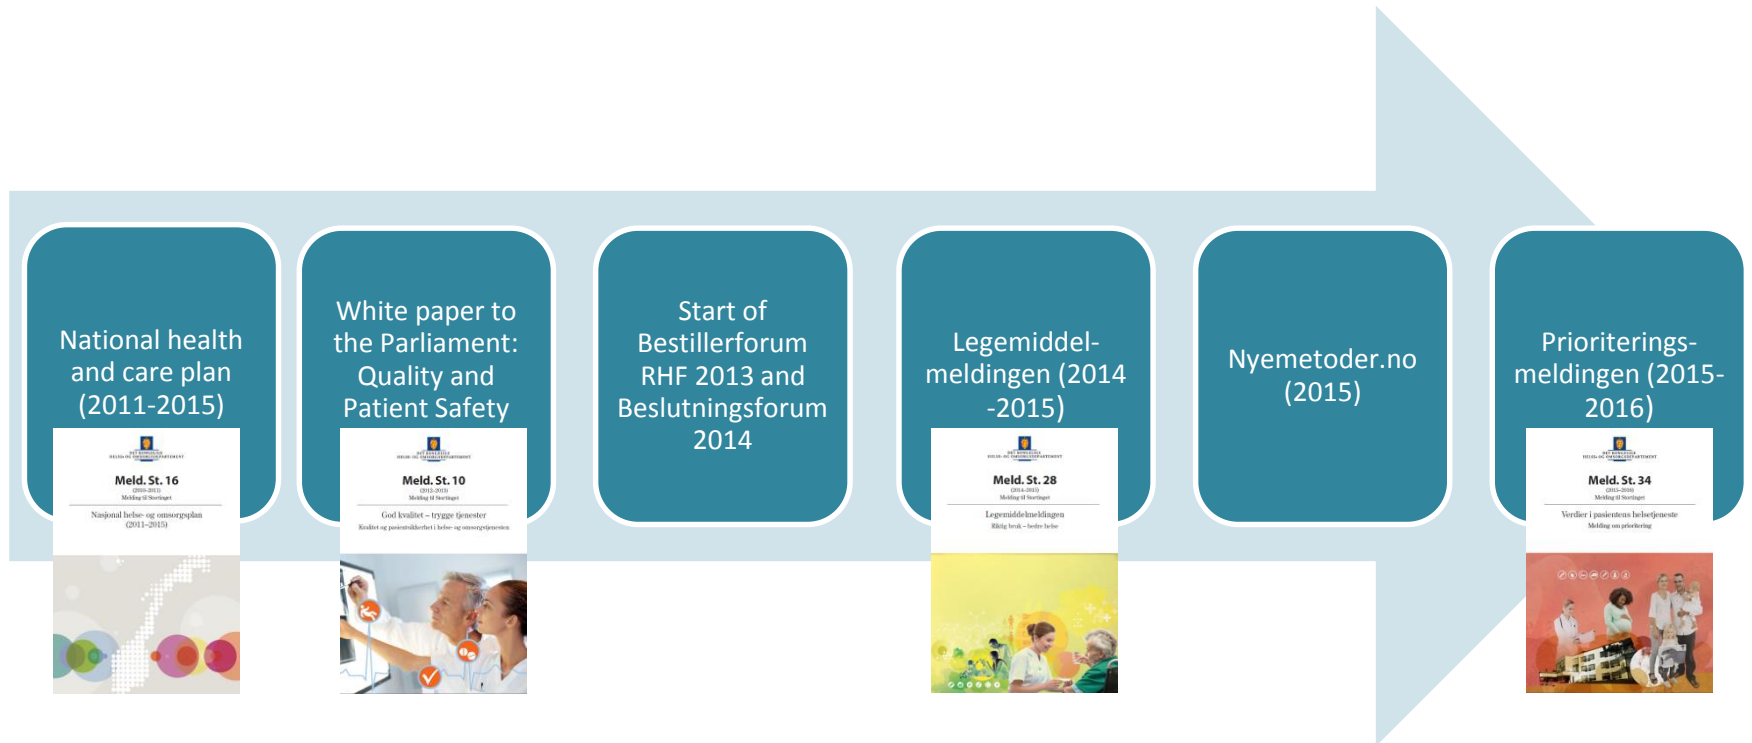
National health and care plan (2011-2015)

DET KONGELIGE HELSE- OG OMSORGSDEPARTEMENT

Meld. St. 16

(2010–2011)

Melding til Stortinget

Nasjonal helse- og omsorgsplan (2011–2015)

White paper to the Parliament: Quality and Patient Safety

DET KONGELIGE HELSE- OG OMSORGSDEPARTEMENT

Meld. St. 10

(2012–2013)

Melding til Stortinget

God kvalitet – trygge tjenester

Kvalitet og pasientsikkerhet i helse- og omsorgstjenesten

Start of Bestillerforum RHF 2013 and Beslutningsforum 2014

Legemiddel-meldingen (2014 -2015)

DET KONGELIGE HELSE- OG OMSORGSDEPARTEMENT

Meld. St. 28

(2014–2015)

Melding til Stortinget

Legemiddelmeldingen

Riktig bruk – bedre helse

Nyemetoder.no (2015)

Prioriterings-meldingen (2015-2016)

DET KONGELIGE HELSE- OG OMSORGSDEPARTEMENT

Meld. St. 34

(2015–2016)

Melding til Stortinget

Verdier i pasientens helsetjeneste

Melding om prioritering